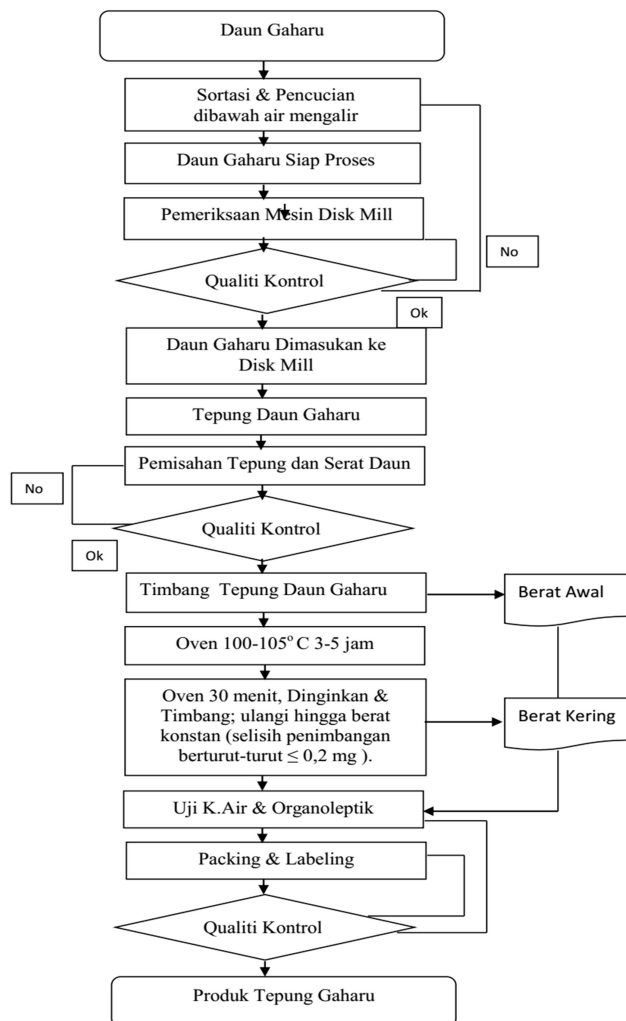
Daun Gaharu

Sortasi & Pencucian dibawah air mengalir

Daun Gaharu Siap Proses

Pemeriksaan Mesin Disk Mill

No

Qualiti Kontrol

Ok

Daun Gaharu Dimasukan ke Disk Mill

Tepung Daun Gaharu

Pemisahan Tepung dan Serat Daun

No

Qualiti Kontrol

Ok

Timbang Tepung Daun Gaharu

Berat Awal

Oven 100-105$^{o}$ C 3-5 jam

Oven 30 menit, Dinginkan & Timbang; ulangi hingga berat konstan (selisih penimbangan berturut-turut $\leq$ 0,2 mg ).

Berat Kering

Uji K.Air & Organoleptik

Packing & Labeling

Qualiti Kontrol

Produk Tepung Gaharu